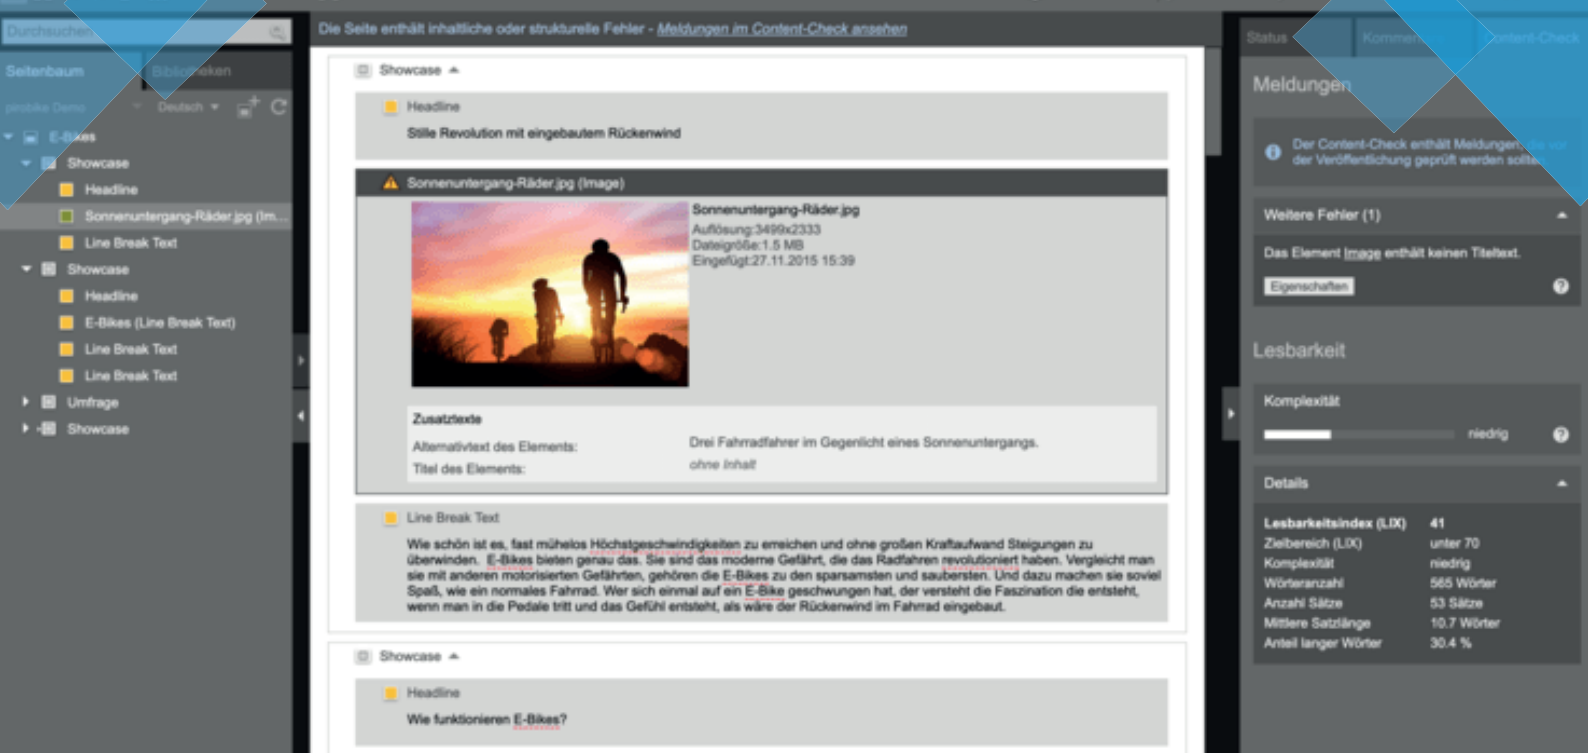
Durchsuchen

Seitenbaum Bibliotheken

probiks Demo Deutsch

E-Bikes
Showcase
Headline
Sonnenuntergang-Räder.jpg (Im...
Line Break Text
Showcase
Headline
E-Bikes (Line Break Text)
Line Break Text
Line Break Text
Umfrage
Showcase

Die Seite enthält inhaltliche oder strukturelle Fehler - Meldungen im Content-Check ansehen

Showcase

Headline
Stille Revolution mit eingebautem Rückenwind

Sonnenuntergang-Räder.jpg (Image)

Sonnenuntergang-Räder.jpg
Auflösung:3499x2333
Dateigröße:1.5 MB
Eingefügt:27.11.2015 15:39

Zusatztexte

| Alternativtext des Elements: | Drei Fahrradfahrer im Gegenlicht eines Sonnenuntergangs. |
|---|---|
| Titel des Elements: | ohne Inhalt |

Line Break Text

Wie schön ist es, fast mühelos Höchstgeschwindigkeiten zu erreichen und ohne großen Kraftaufwand Steigungen zu überwinden. E-Bikes bieten genau das. Sie sind das moderne Gefährt, die das Radfahren revolutioniert haben. Vergleicht man sie mit anderen motorisierten Gefährten, gehören die E-Bikes zu den sparsamsten und saubersten. Und dazu machen sie soviel Spaß, wie ein normales Fahrrad. Wer sich einmal auf ein E-Bike geschwungen hat, der versteht die Faszination die entsteht, wenn man in die Pedale tritt und das Gefühl entsteht, als wäre der Rückenwind im Fahrrad eingebaut.

Showcase

Headline
Wie funktionieren E-Bikes?

Status Kommentare Content-Check

Meldungen

Der Content-Check enthält Meldungen, die vor der Veröffentlichung geprüft werden sollten.

Weitere Fehler (1)

Das Element Image enthält keinen Titeltext.

Eigenschaften

Lesbarkeit

Komplexität
niedrig

Details

| Lesbarkeitsindex (LIX) | 41 |
|---|---|
| Zielbereich (LIX) | unter 70 |
| Komplexität | niedrig |
| Wörteranzahl | 565 Wörter |
| Anzahl Sätze | 53 Sätze |
| Mittlere Satzlänge | 10.7 Wörter |
| Anteil langer Wörter | 30.4 % |